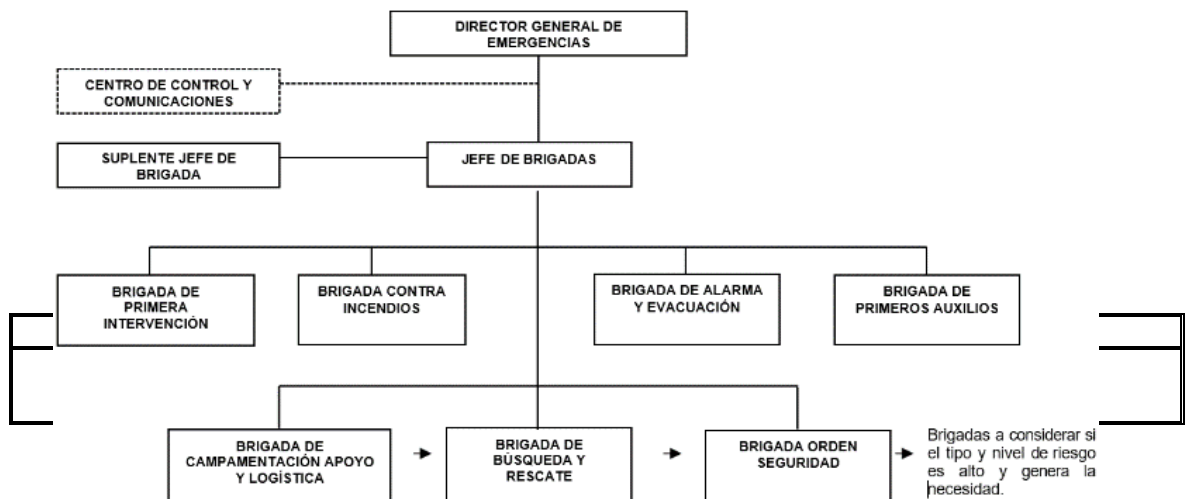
DIRECTOR GENERAL DE EMERGENCIAS

CENTRO DE CONTROL Y COMUNICACIONES

SUPLENTE JEFE DE BRIGADA

JEFE DE BRIGADAS

BRIGADA DE PRIMERA INTERVENCIÓN

BRIGADA CONTRA INCENDIOS

BRIGADA DE ALARMA Y EVACUACIÓN

BRIGADA DE PRIMEROS AUXILIOS

BRIGADA DE CAMPAMENTACIÓN APOYO Y LOGÍSTICA

BRIGADA DE BÚSQUEDA Y RESCATE

BRIGADA ORDEN SEGURIDAD

Brigadas a considerar si el tipo y nivel de riesgo es alto y genera la necesidad.